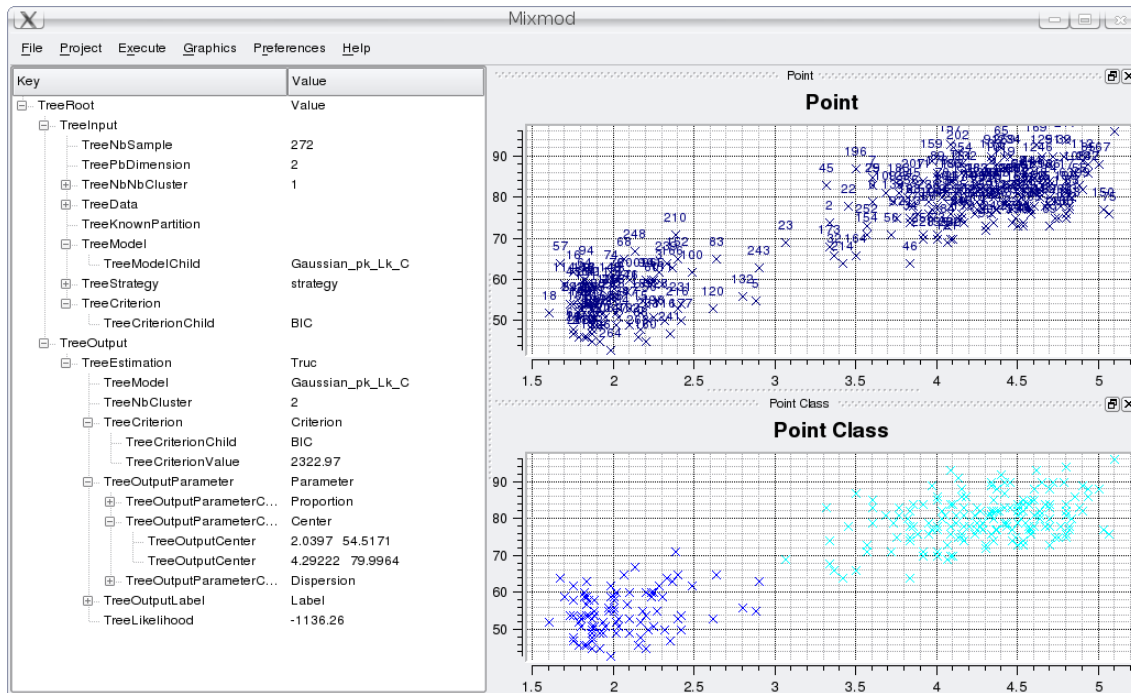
Mixmod

File Project Execute Graphics Preferences Help

| Key | Value |
|---|---|
| TreeRoot | Value |
| TreeInput | |
| TreeNbSample | 272 |
| TreePbDimension | 2 |
| TreeNbNbCluster | 1 |
| TreeData | |
| TreeKnownPartition | |
| TreeModel | |
| TreeModelChild | Gaussian_pk_Lk_C |
| TreeStrategy | strategy |
| TreeCriterion | |
| TreeCriterionChild | BIC |
| TreeOutput | |
| TreeEstimation | Truc |
| TreeModel | Gaussian_pk_Lk_C |
| TreeNbCluster | 2 |
| TreeCriterion | Criterion |
| TreeCriterionChild | BIC |
| TreeCriterionValue | 2322.97 |
| TreeOutputParameter | Parameter |
| TreeOutputParameterC... | Proportion |
| TreeOutputParameterC... | Center |
| TreeOutputCenter | 2.0397 54.5171 |
| TreeOutputCenter | 4.29222 79.9964 |
| TreeOutputParameterC... | Dispersion |
| TreeOutputLabel | Label |
| TreeLikelihood | -1136.26 |

Point

Point

90 80 70 60 50

1.5 2 2.5 3 3.5 4 4.5 5

Point Class

Point Class

90 80 70 60 50

1.5 2 2.5 3 3.5 4 4.5 5